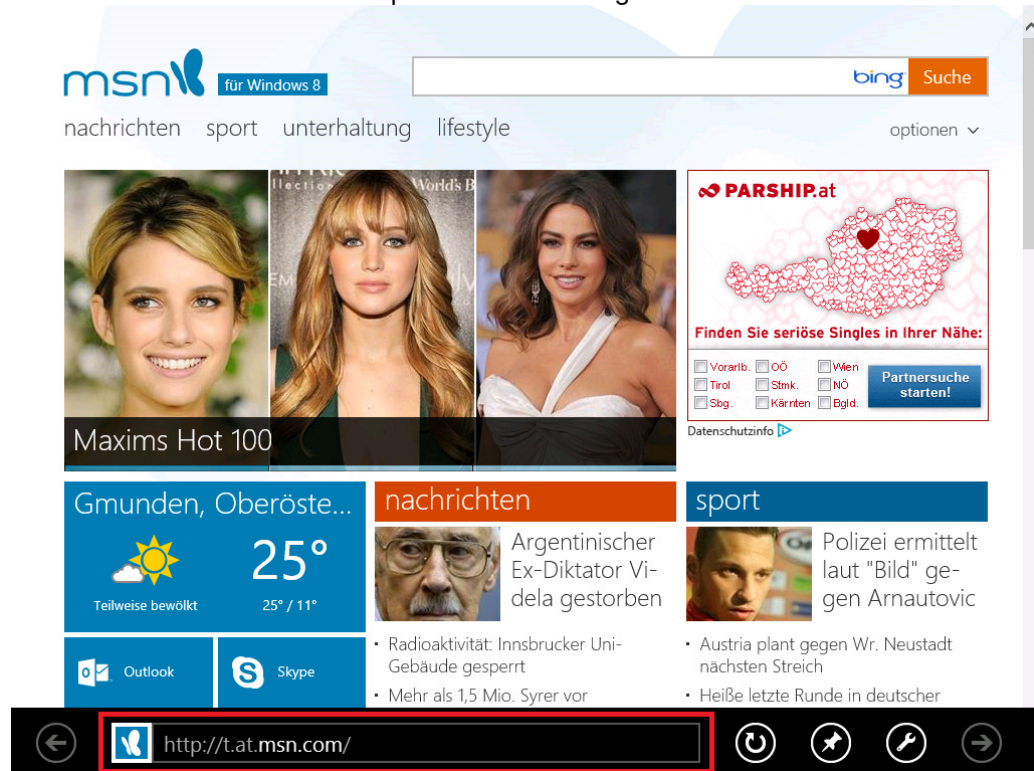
msn für Windows 8

bing Suche

nachrichten sport unterhaltung lifestyle

optionen

Maxims Hot 100

PARSHIP.at

Finden Sie seriöse Singles in Ihrer Nähe:

Vorarlb. OÖ Wien
Tirol Stmk. NÖ
Sbg. Kärnten Bgld.

Partnersuche starten!

Datenschutzinfo

Gmunden, Oberöste...

25°

Teilweise bewölkt

25° / 11°

nachrichten

Argentinischer Ex-Diktator Videla gestorben

· Radioaktivität: Innsbrucker Uni-Gebäude gesperrt

· Mehr als 1,5 Mio. Syrer vor

sport

Polizei ermittelt laut "Bild" gegen Arnautovic

· Austria plant gegen Wr. Neustadt nächsten Streich

· Heiße letzte Runde in deutscher

Outlook

Skype

http://t.at.msn.com/